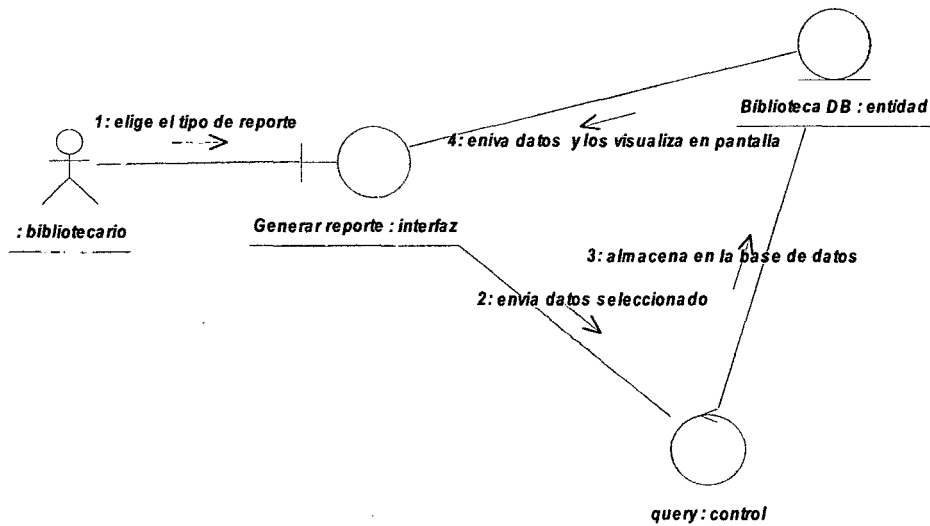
1: elige el tipo de reporte

: bibliotecario

Generar reporte : interfaz

4: eniva datos y los visualiza en pantalla

Biblioteca DB : entidad

3: almacena en la base de datos

2: envia datos seleccionado

query : control